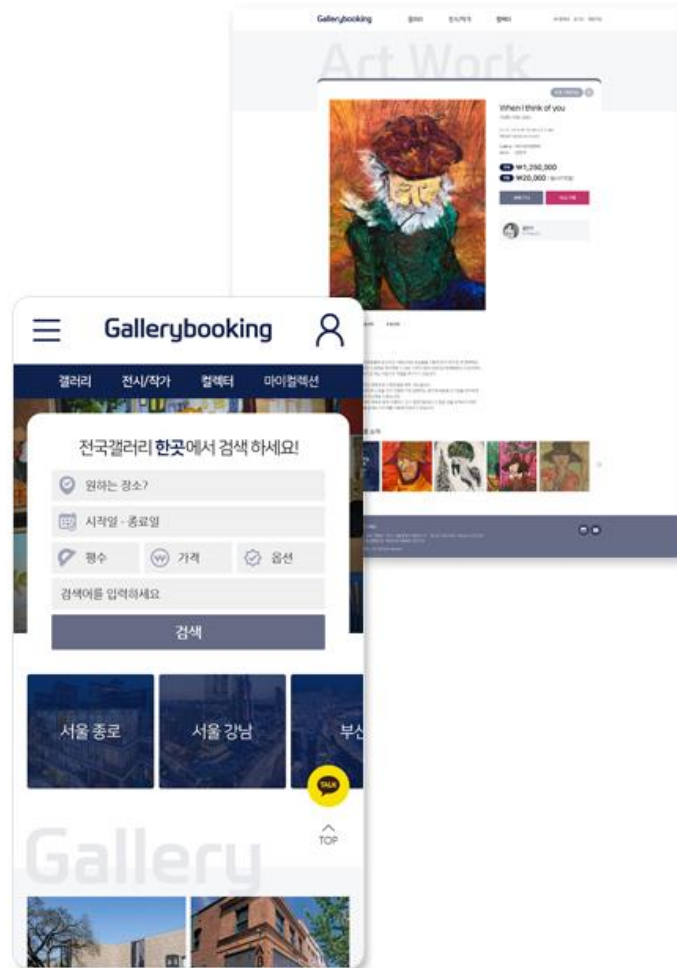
Gallerybooking
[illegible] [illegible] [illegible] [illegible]

Art Work

When I think of you

₩1,250,000
₩20,000

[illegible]

Gallerybooking

갤러리 전시/작가 컬렉터 마이컬렉션

전국갤러리 한곳에서 검색 하세요!

원하는 장소?
시작일 - 종료일
평수 가격 옵션
검색어를 입력하세요
검색

서울 종로
서울 강남
부산

TALK
TOP

Gallery